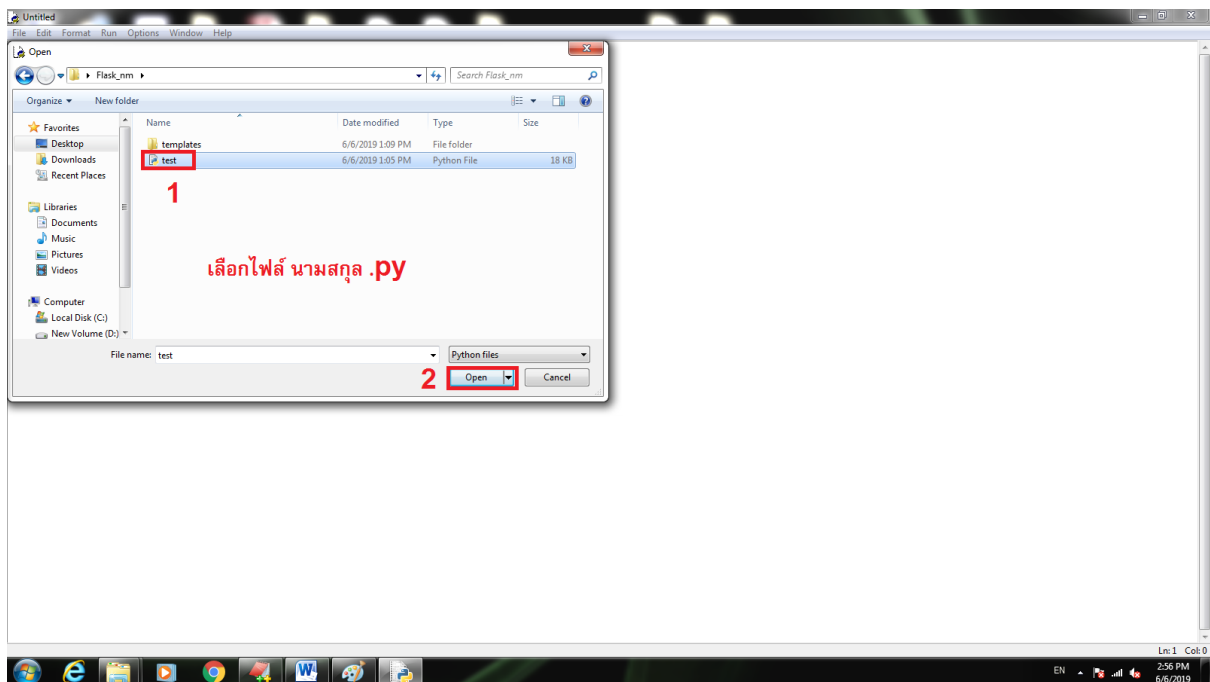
Untitled
File Edit Format Run Options Window Help

Open
▸ Flask_nm ▸
Search Flask_nm
Organize ▾ New folder

Favorites
Desktop
Downloads
Recent Places

Libraries
Documents
Music
Pictures
Videos

Computer
Local Disk (C:)
New Volume (D:)

| Name | Date modified | Type | Size |
|---|---|---|---|
| templates | 6/6/2019 1:09 PM | File folder | |
| test | 6/6/2019 1:05 PM | Python File | 18 KB |

1

เลือกไฟล์ นามสกุล .py

File name: test
Python files
2
Open
Cancel

Ln: 1 Col: 0

EN
2:56 PM
6/6/2019